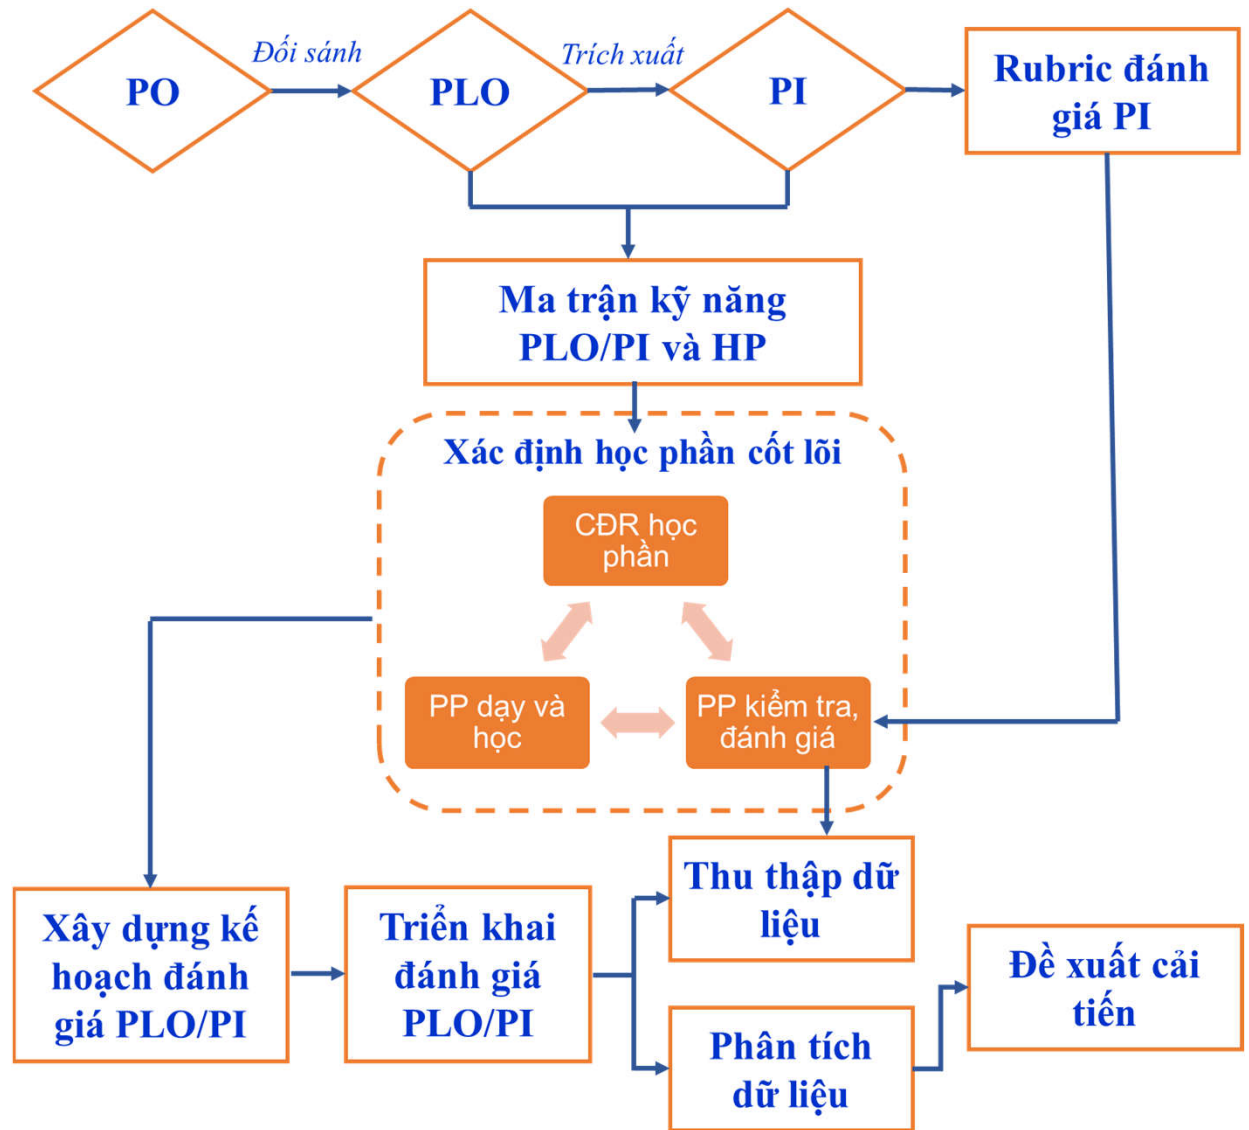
PO

Đối sánh

PLO

Trích xuất

PI

Rubric đánh giá PI

Ma trận kỹ năng PLO/PI và HP

Xác định học phần cốt lõi

CĐR học phần

PP dạy và học

PP kiểm tra, đánh giá

Thu thập dữ liệu

Xây dựng kế hoạch đánh giá PLO/PI

Triển khai đánh giá PLO/PI

Phân tích dữ liệu

Đề xuất cải tiến